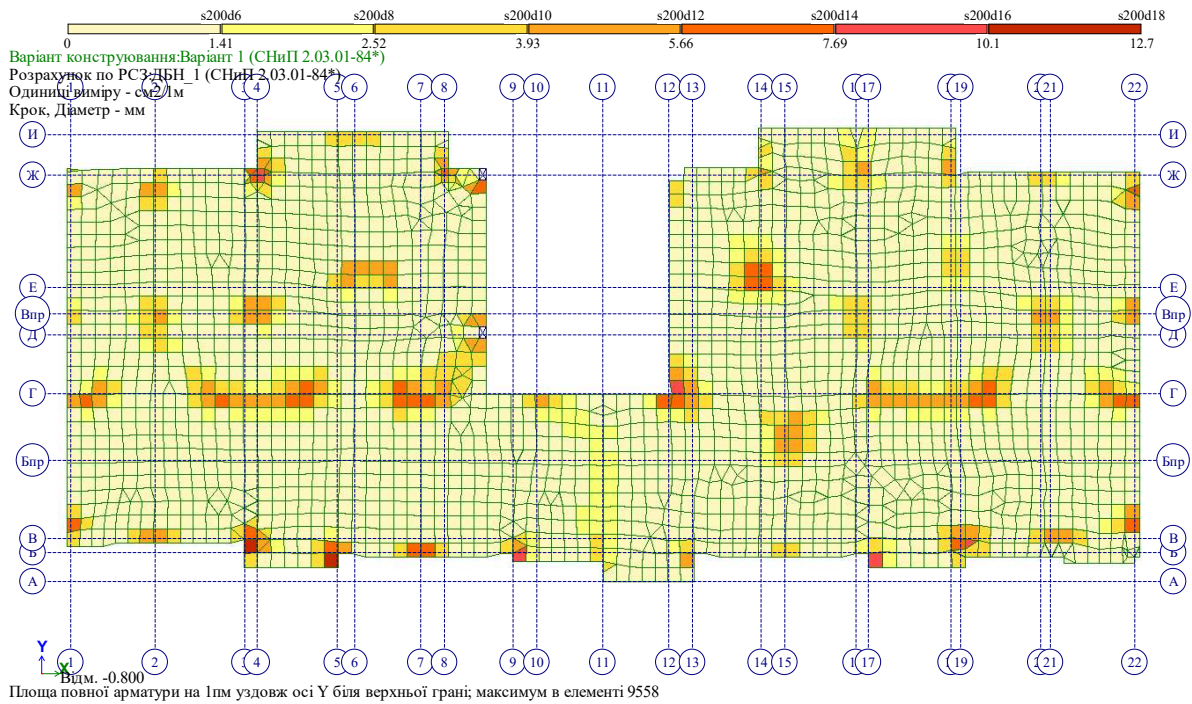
s200d6 s200d8 s200d10 s200d12 s200d14 s200d16 s200d18

0 1.41 2.52 3.93 5.66 7.69 10.1 12.7

Варіант конструювання:Варіант 1 (СНиП 2.03.01-84*)
Розрахунок по РСЗ:ДБН_1 (СНиП 2.03.01-84*)
Одиниці виміру - см2/1м
Крок, Діаметр - мм

1 2 3 4 5 6 7 8 9 10 11 12 13 14 15 16 17 18 19 20 21 22

И Ж Е Впр Д Г Бпр В Б А

1 2 3 4 5 6 7 8 9 10 11 12 13 14 15 16 17 18 19 20 21 22

Y
X
Відм. -0.800
Площа повної арматури на 1пм уздовж осі Y біля верхньої грані; максимум в елементі 9558